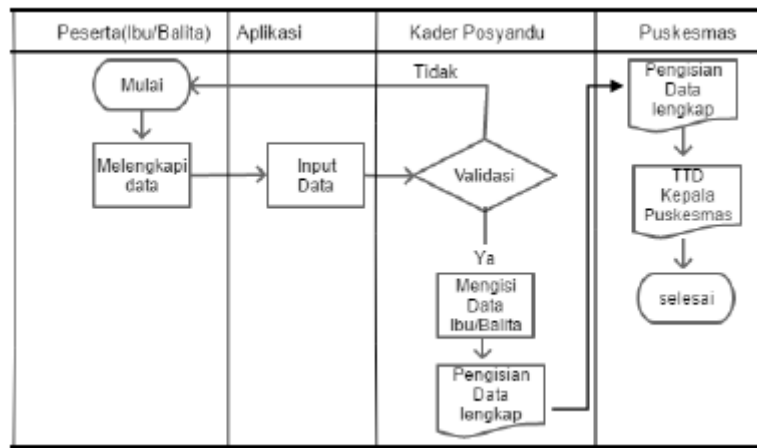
| Peserta(Ibu/Balita) | Aplikasi | Kader Posyandu | Puskesmas |
|---|---|---|---|

Mulai

Melengkapi data

Input Data

Validasi

Tidak

Ya

Mengisi Data Ibu/Balita

Pengisian Data lengkap

Pengisian Data lengkap

TTD Kepala Puskesmas

selesai